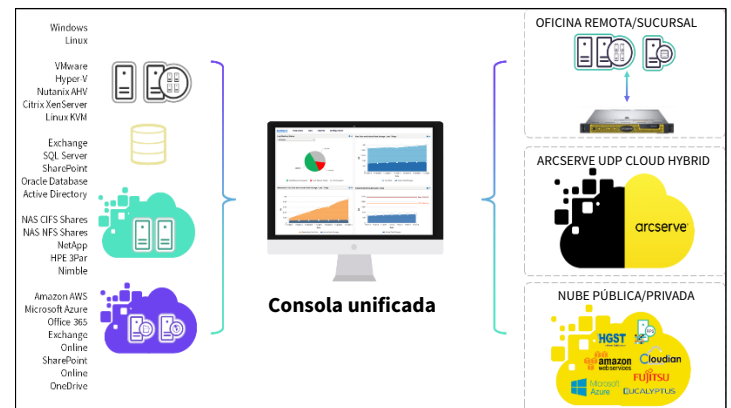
Windows
Linux

VMware
Hyper-V
Nutanix AHV
Citrix XenServer
Linux KVM

Exchange
SQL Server
SharePoint
Oracle Database
Active Directory

NAS CIFS Shares
NAS NFS Shares
NetApp
HPE 3Par
Nimble

Amazon AWS
Microsoft Azure
Office 365
Exchange
Online
SharePoint
Online
OneDrive

Consola unificada

OFICINA REMOTA/SUCURSAL

ARCSERVE UDP CLOUD HYBRID

arcserve

NUBE PÚBLICA/PRIVADA

HGST
amazon web services
Cloudian
FUJITSU
Microsoft Azure
EUCALYPTUS